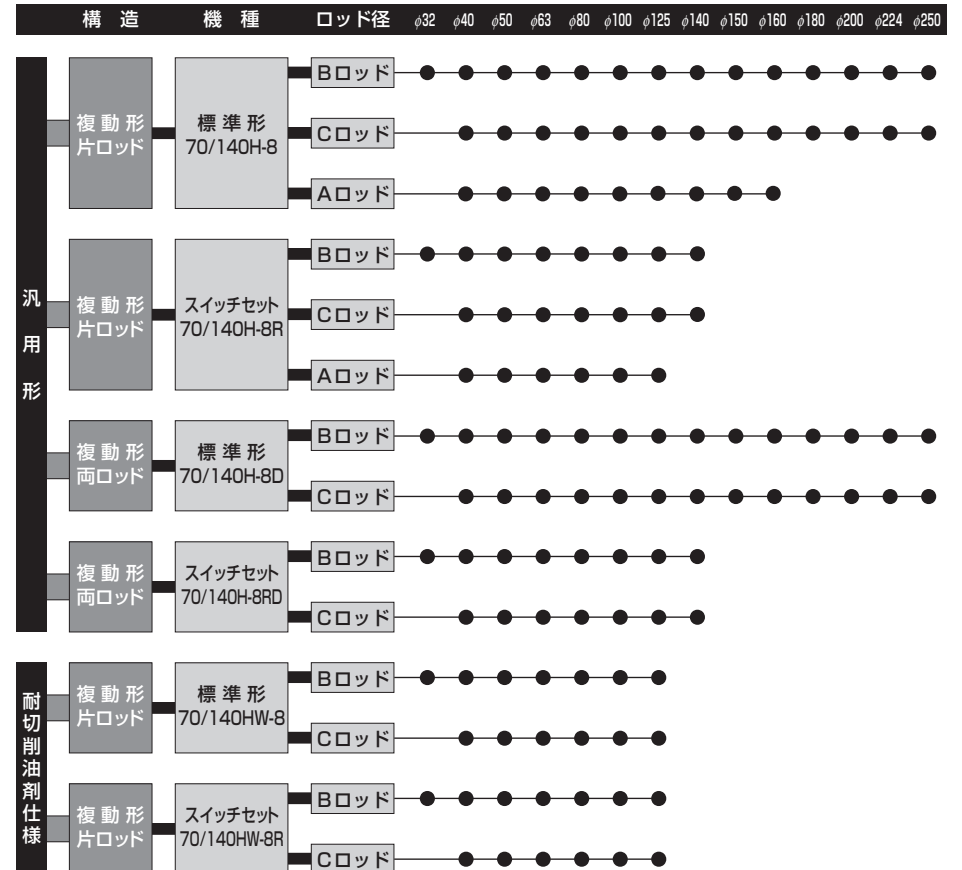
| 構造 | 機種 | ロッド径 | $\phi 32$ | $\phi 40$ | $\phi 50$ | $\phi 63$ | $\phi 80$ | $\phi 100$ | $\phi 125$ | $\phi 140$ | $\phi 150$ | $\phi 160$ | $\phi 180$ | $\phi 200$ | $\phi 224$ | $\phi 250$ |
|---|---|---|---|---|---|---|---|---|---|---|---|---|---|---|---|---|

汎用形

複動形 片ロッド
標準形 70/140H-8
Bロッド
Cロッド
Aロッド

複動形 片ロッド
スイッチセット 70/140H-8R
Bロッド
Cロッド
Aロッド

複動形 両ロッド
標準形 70/140H-8D
Bロッド
Cロッド

複動形 両ロッド
スイッチセット 70/140H-8RD
Bロッド
Cロッド

耐切削油剤仕様

複動形 片ロッド
標準形 70/140HW-8
Bロッド
Cロッド

複動形 片ロッド
スイッチセット 70/140HW-8R
Bロッド
Cロッド